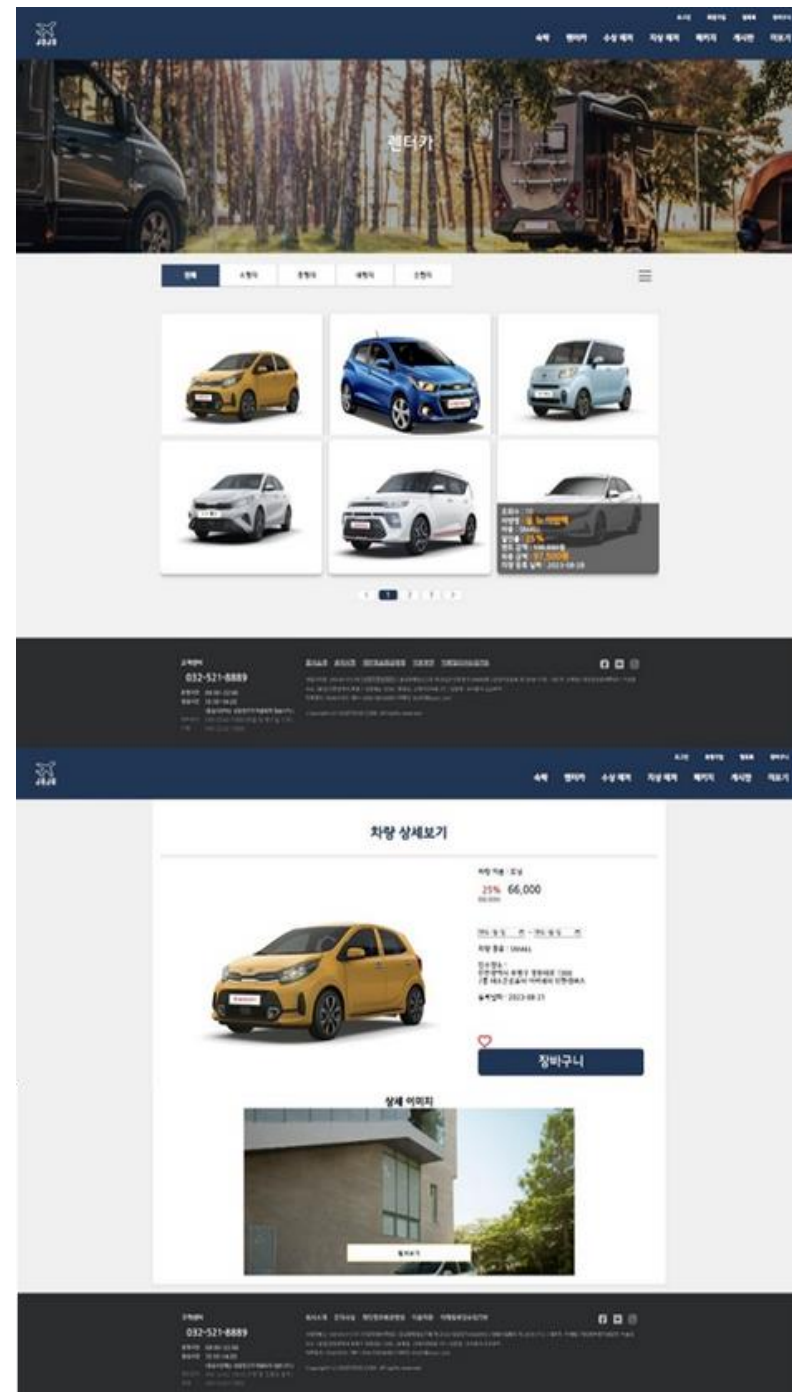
JEJU

로그인 회원가입 장바구니 마이페이지

숙박 렌터카 수상 레저 지상 레저 패키지 게시판 이용가이드

렌터카

전체 소형차 중형차 대형차 소형차

모델명 : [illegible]
차량명 : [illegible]
차급 : SMALL
할인율 : 25 %
원래 금액 : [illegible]
최종 금액 : 97,500원
차량 등록 날짜 : 2023-08-28

‹ 1 2 3 ›

고객센터
032-521-8889
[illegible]

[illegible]

JEJU

로그인 회원가입 장바구니 마이페이지

숙박 렌터카 수상 레저 지상 레저 패키지 게시판 이용가이드

차량 상세보기

차량 이름 : 모닝
25% 66,000
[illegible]

차량 등급 : SMALL

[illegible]

출시날짜 : 2023-08-21

장바구니

상세 이미지

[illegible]

고객센터
032-521-8889
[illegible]